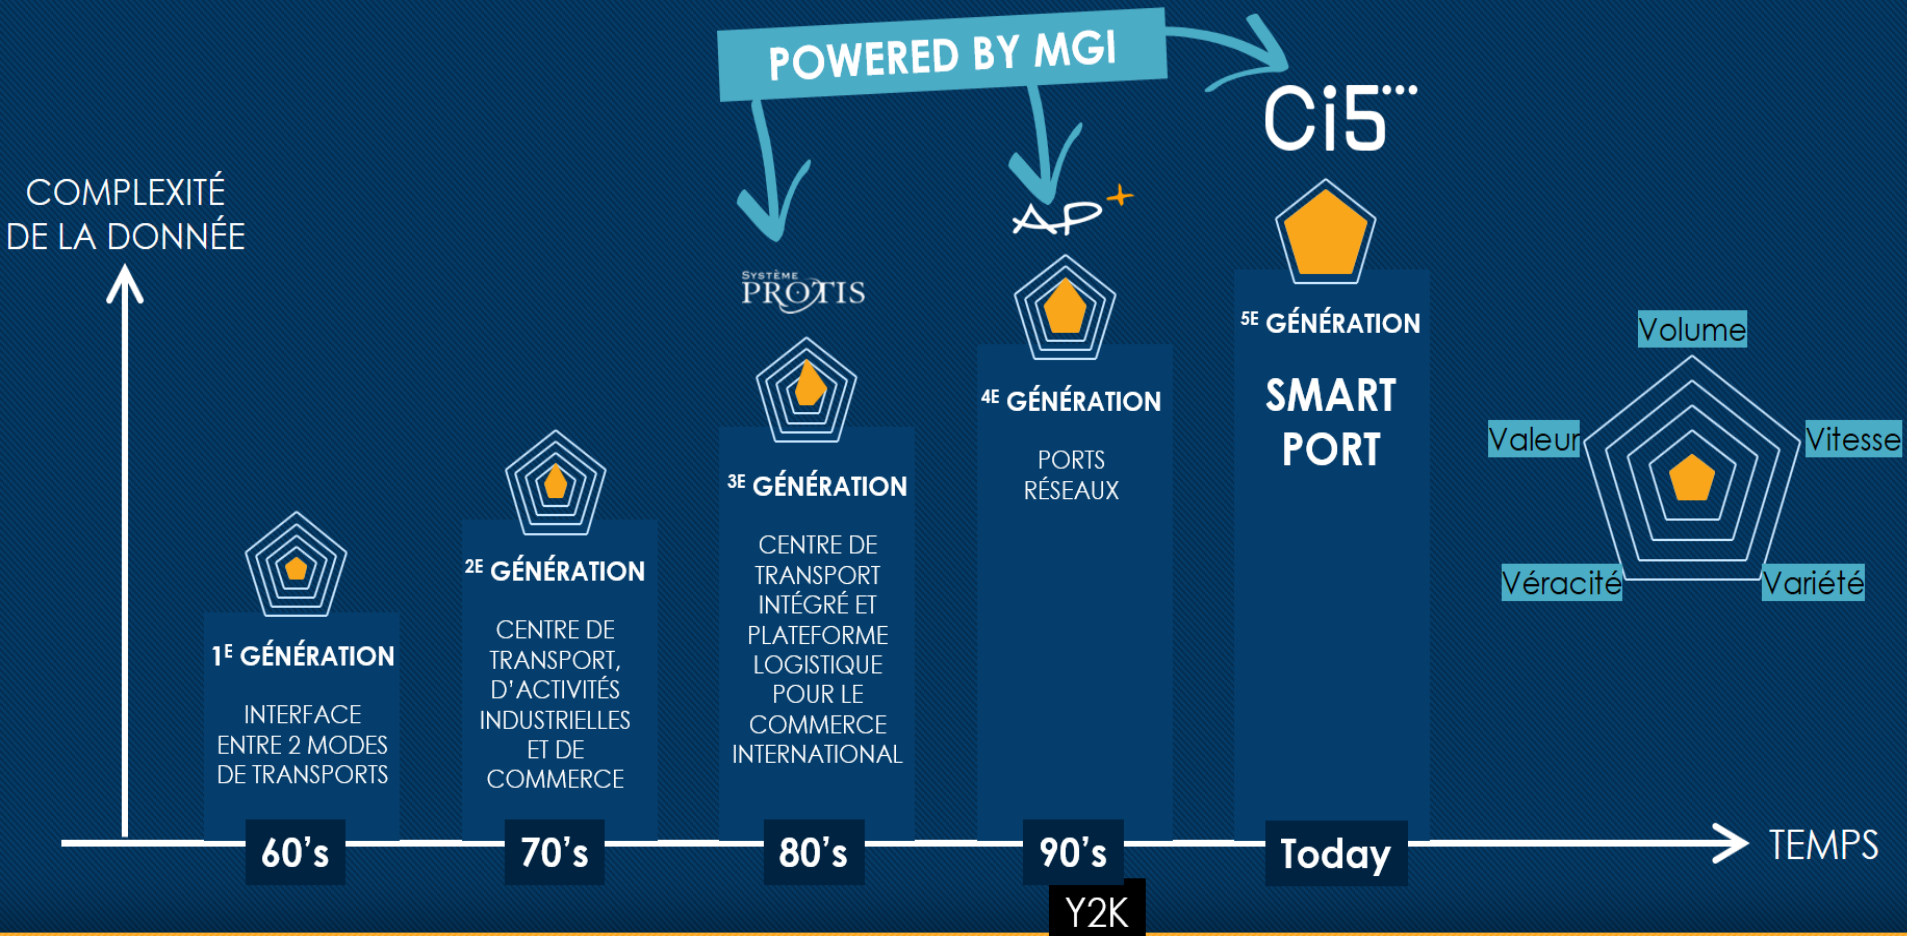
POWERED BY MGI

Ci5

COMPLEXITÉ DE LA DONNÉE

SYSTÈME PROTIS

AP+

$1^E$ GÉNÉRATION

INTERFACE ENTRE 2 MODES DE TRANSPORTS

$2^E$ GÉNÉRATION

CENTRE DE TRANSPORT, D'ACTIVITÉS INDUSTRIELLES ET DE COMMERCE

$3^E$ GÉNÉRATION

CENTRE DE TRANSPORT INTÉGRÉ ET PLATEFORME LOGISTIQUE POUR LE COMMERCE INTERNATIONAL

$4^E$ GÉNÉRATION

PORTS RÉSEAUX

$5^E$ GÉNÉRATION

SMART PORT

Volume

Valeur

Vitesse

Véracité

Variété

60's

70's

80's

90's

Y2K

Today

TEMPS